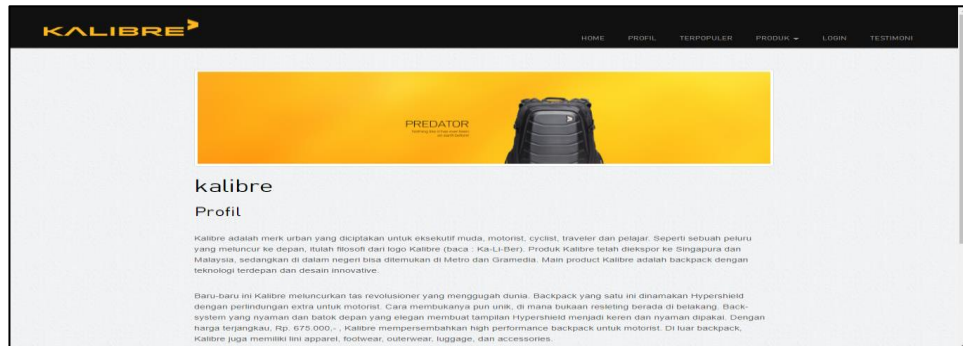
KALIBRE

HOME PROFIL TERPOPULER PRODUK LOGIN TESTIMONI

PREDATOR

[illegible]

kalibre

Profil

Kalibre adalah merk urban yang diciptakan untuk eksekutif muda, motorist, cyclist, traveler dan pelajar. Seperti sebuah peluru yang meluncur ke depan, itulah filosofi dari logo Kalibre (baca : Ka-Li-Ber). Produk Kalibre telah diekspor ke Singapura dan Malaysia, sedangkan di dalam negeri bisa ditemukan di Metro dan Gramedia. Main product Kalibre adalah backpack dengan teknologi terdepan dan desain innovative.

Baru-baru ini Kalibre meluncurkan tas revolusioner yang menggugah dunia. Backpack yang satu ini dinamakan Hypershield dengan perlindungan extra untuk motorist. Cara membukanya pun unik, di mana bukaan resleting berada di belakang. Back-system yang nyaman dan batok depan yang elegan membuat tampilan Hypershield menjadi keren dan nyaman dipakai. Dengan harga terjangkau, Rp. 675.000,- , Kalibre mempersembahkan high performance backpack untuk motorist. Di luar backpack, Kalibre juga memiliki lini apparel, footwear, outerwear, luggage, dan accessories.